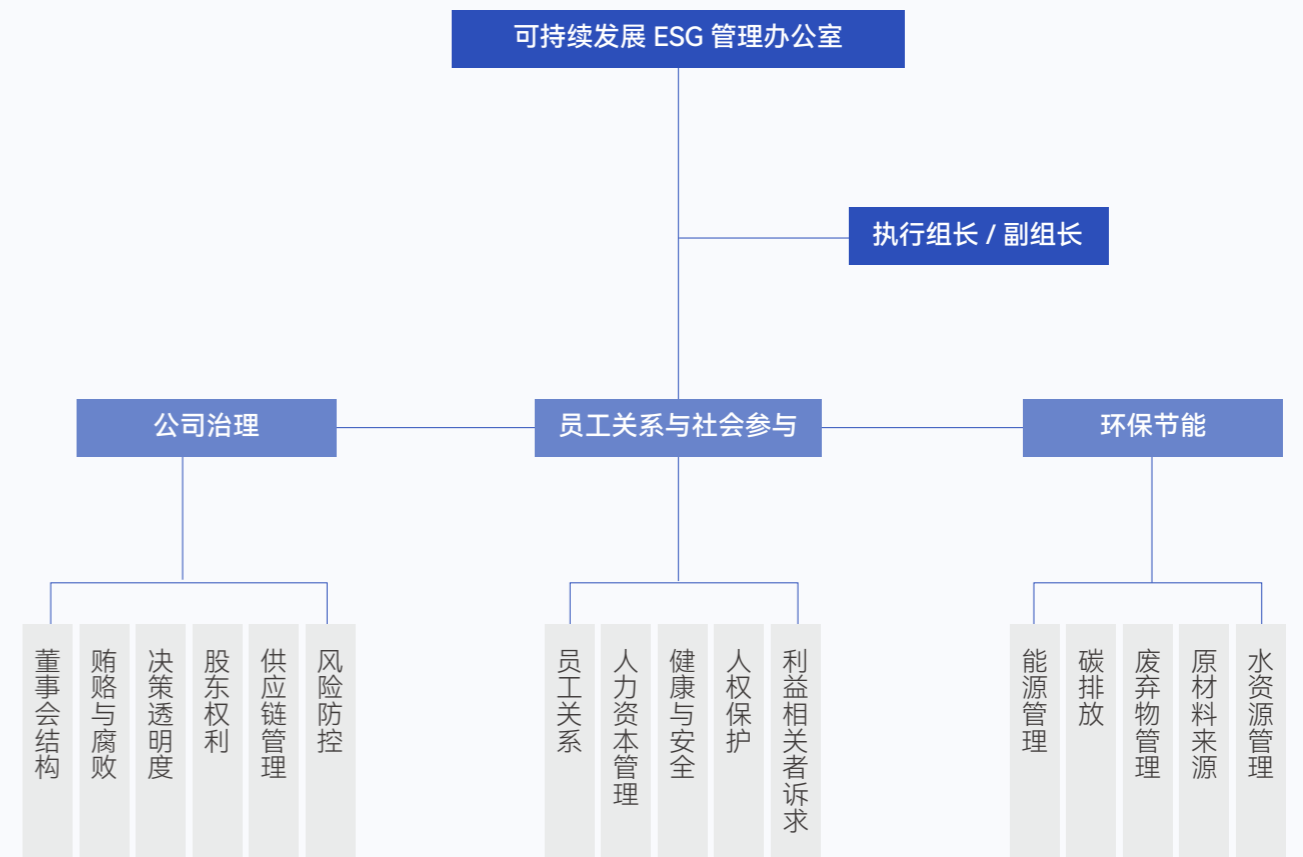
可持续发展 ESG 管理办公室

执行组长 / 副组长

公司治理

员工关系与社会参与

环保节能

董事会结构

贿赂与腐败

决策透明度

股东权利

供应链管理

风险防控

员工关系

人力资本管理

健康与安全

人权保护

利益相关者诉求

能源管理

碳排放

废弃物管理

原材料来源

水资源管理